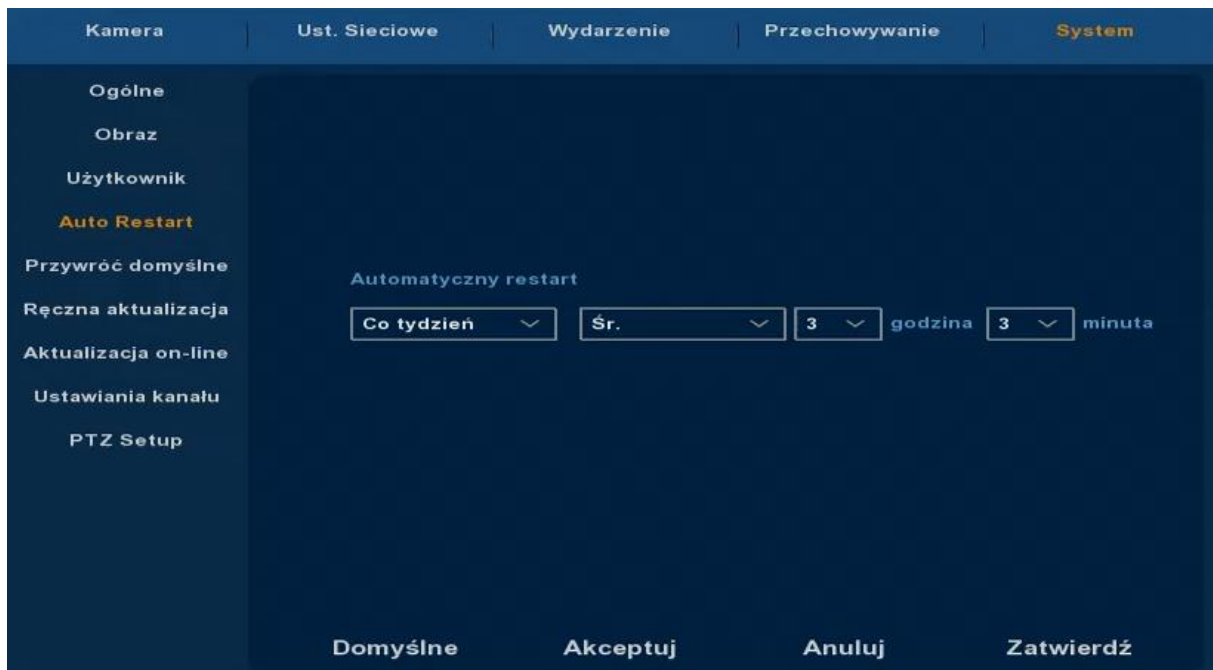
Kamera | Ust. Sieciowe | Wydarzenie | Przechowywanie | System

Ogólne
Obraz
Użytkownik
Auto Restart
Przywróć domyślne
Ręczna aktualizacja
Aktualizacja on-line
Ustawiania kanału
PTZ Setup

Automatyczny restart
Co tydzień | Śr. | 3 | godzina | 3 | minuta

Domyślne | Akceptuj | Anuluj | Zatwierdź